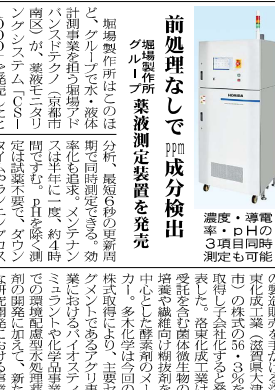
前処理なしでppm成分検出

堀場製作所グループ　薬液測定装置を発売

濃度・導電率・pHの3項目同時測定も可能

堀場製作所はこのほど、グループで水・液体計測事業を担う堀場アドバンスドテクノ（京都市南区）が、薬液モニターシステム「CS-100」シリーズを発売した。

分析、最短6秒の更新周期で同時測定できる。効率化も追求。メンテナンスは半年に1度、約4時間です。pH2種の濃度は試薬不要で、ダウンタイム

の製造用途で、東レ化成工業（滋賀県大津市）の株式の56・3％を取得して子会社化すると発表した。
受託を含む菌体微生物の培養や繊維向け処理剤などを中心とした酵素剤のメーカー。多木化学は今回の株式取得により、主要セグメントである「アグリ事業」におけるバイオスティミュラント化学品事業での環境配慮型の農業資材の開発に注力して、新た